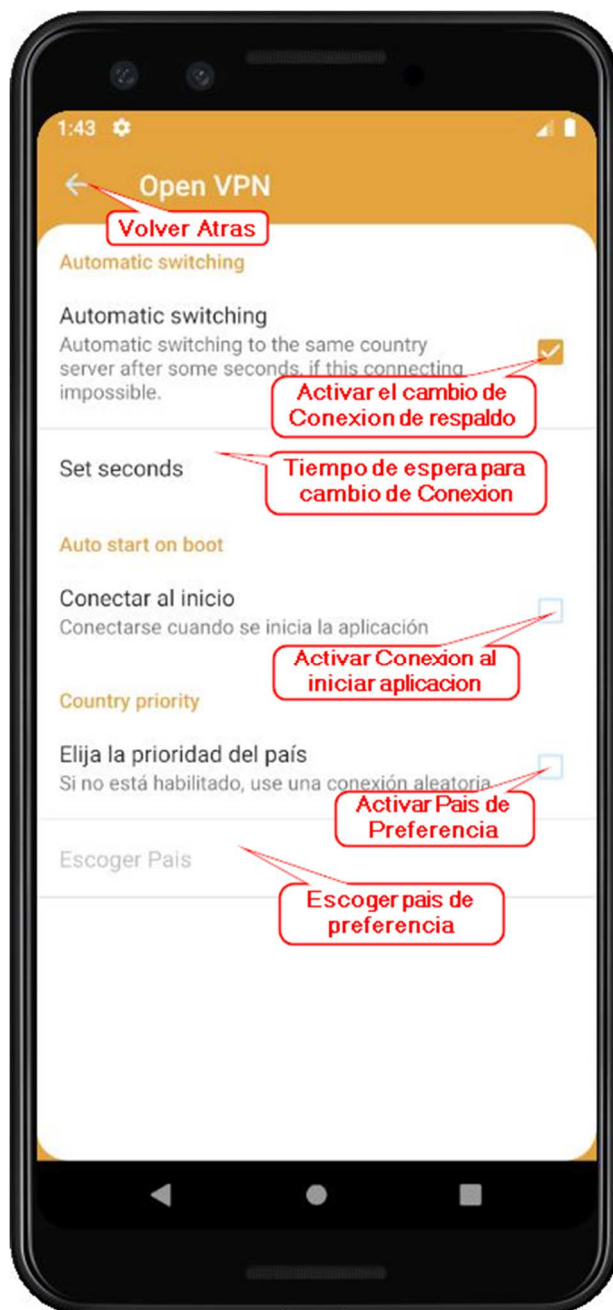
1:43

Open VPN

Volver Atras

Automatic switching

Automatic switching

Automatic switching to the same country server after some seconds, if this connecting impossible.

Activar el cambio de Conexion de respaldo

Set seconds

Tiempo de espera para cambio de Conexion

Auto start on boot

Conectar al inicio

Conectarse cuando se inicia la aplicación

Activar Conexion al iniciar aplicacion

Country priority

Elija la prioridad del país

Si no está habilitado, use una conexión aleatoria

Activar Pais de Preferencia

Escoger Pais

Escoger pais de preferencia